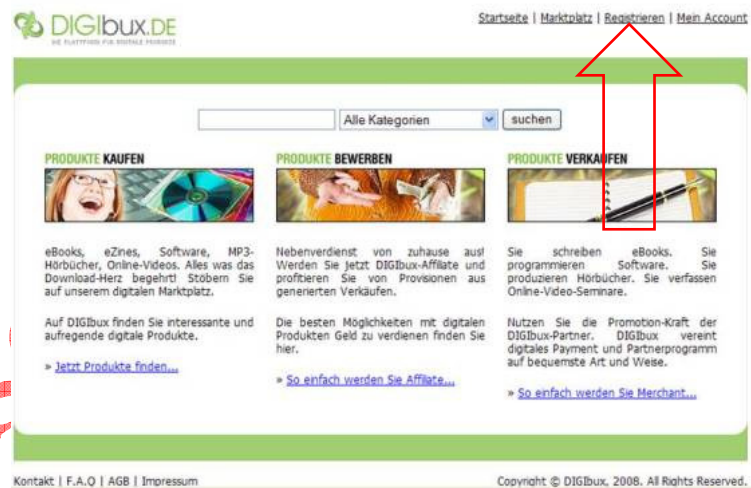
DIGIbux.DE
DIE PLATTFORM FÜR DIGITALE PRODUKTE

Startseite | Marktplatz | Registrieren | Mein Account

Alle Kategorien suchen

PRODUKTE KAUFEN

eBooks, eZines, Software, MP3-Hörbücher, Online-Videos. Alles was das Download-Herz begehrt! Stöbern Sie auf unserem digitalen Marktplatz.

Auf DIGIbux finden Sie interessante und aufregende digitale Produkte.

» Jetzt Produkte finden...

PRODUKTE BEWERBEN

Nebenverdienst von zuhause aus! Werden Sie jetzt DIGIbux-Affiliate und profitieren Sie von Provisionen aus generierten Verkäufen.

Die besten Möglichkeiten mit digitalen Produkten Geld zu verdienen finden Sie hier.

» So einfach werden Sie Affiliate...

PRODUKTE VERKAUFEN

Sie schreiben eBooks. Sie programmieren Software. Sie produzieren Hörbücher. Sie verfassen Online-Video-Seminare.

Nutzen Sie die Promotion-Kraft der DIGIbux-Partner. DIGIbux vereint digitales Payment und Partnerprogramm auf bequemste Art und Weise.

» So einfach werden Sie Merchant...

Kontakt | F.A.Q | AGB | Impressum

Copyright © DIGIbux, 2008. All Rights Reserved.